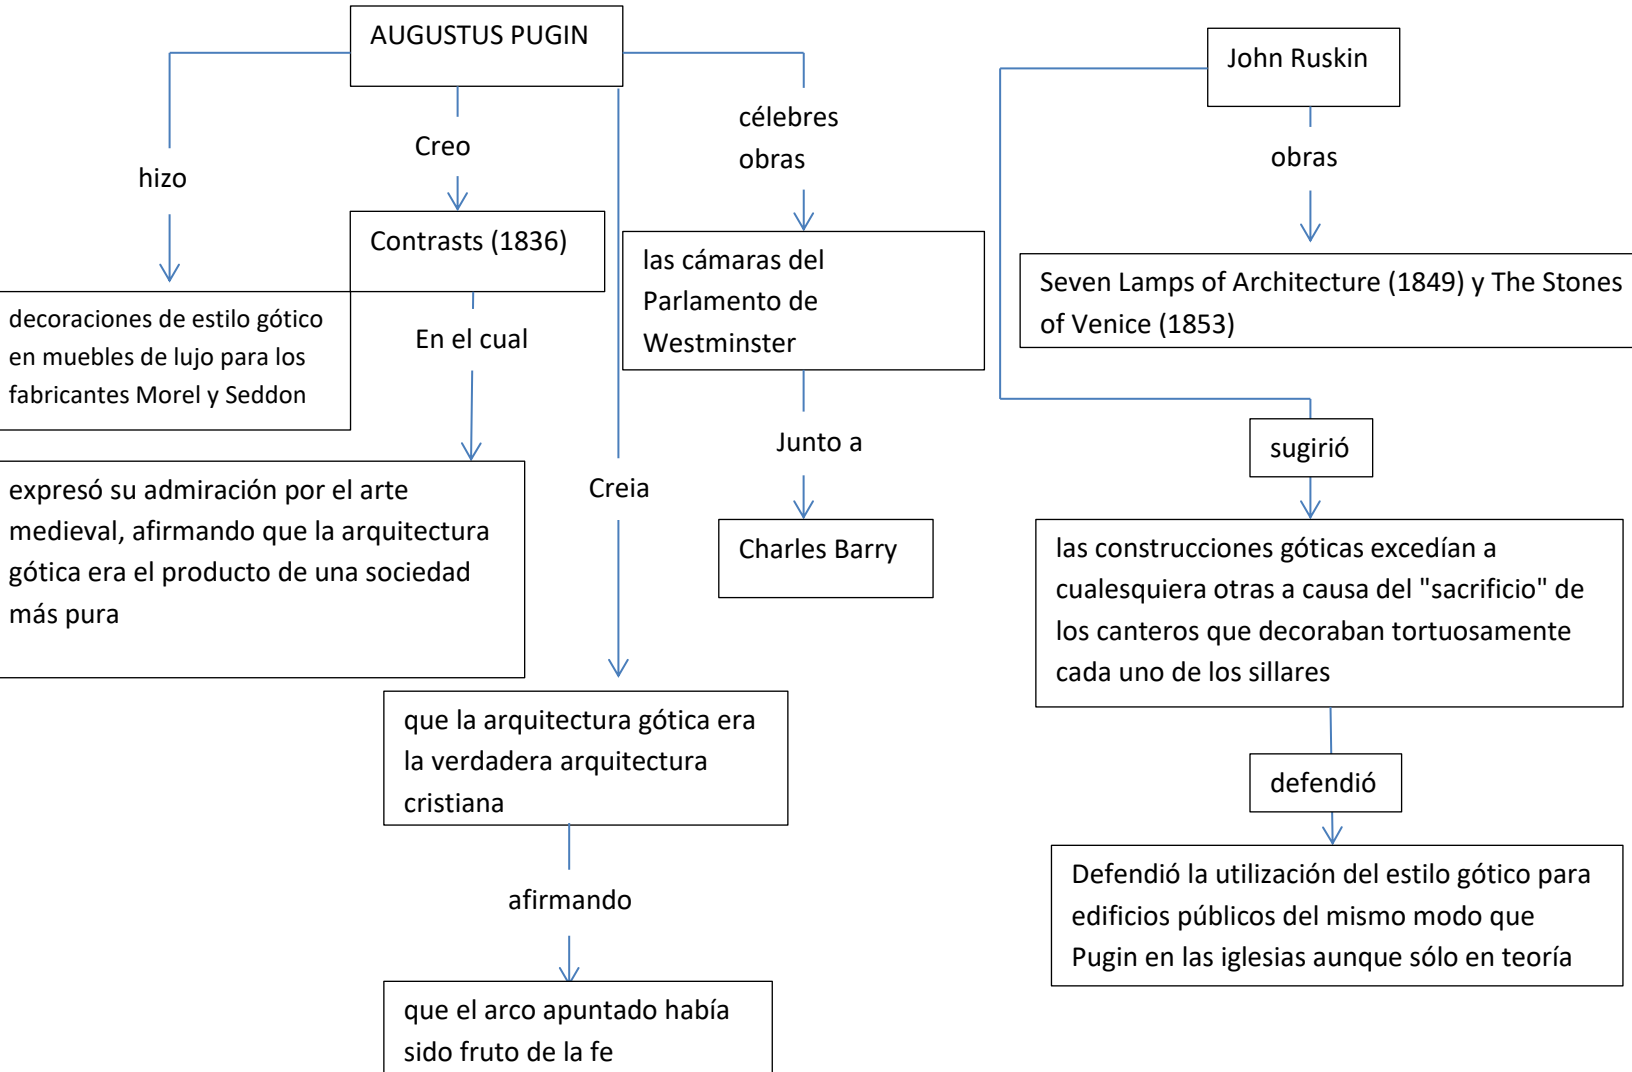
AUGUSTUS PUGIN

hizo

decoraciones de estilo gótico en muebles de lujo para los fabricantes Morel y Seddon

Creo

Contrasts (1836)

En el cual

expresó su admiración por el arte medieval, afirmando que la arquitectura gótica era el producto de una sociedad más pura

Creia

que la arquitectura gótica era la verdadera arquitectura cristiana

afirmando

que el arco apuntado había sido fruto de la fe

célebres obras

las cámaras del Parlamento de Westminster

Junto a

Charles Barry

John Ruskin

obras

Seven Lamps of Architecture (1849) y The Stones of Venice (1853)

sugirió

las construcciones góticas excedían a cualesquiera otras a causa del "sacrificio" de los canteros que decoraban tortuosamente cada uno de los sillares

defendió

Defendió la utilización del estilo gótico para edificios públicos del mismo modo que Pugin en las iglesias aunque sólo en teoría